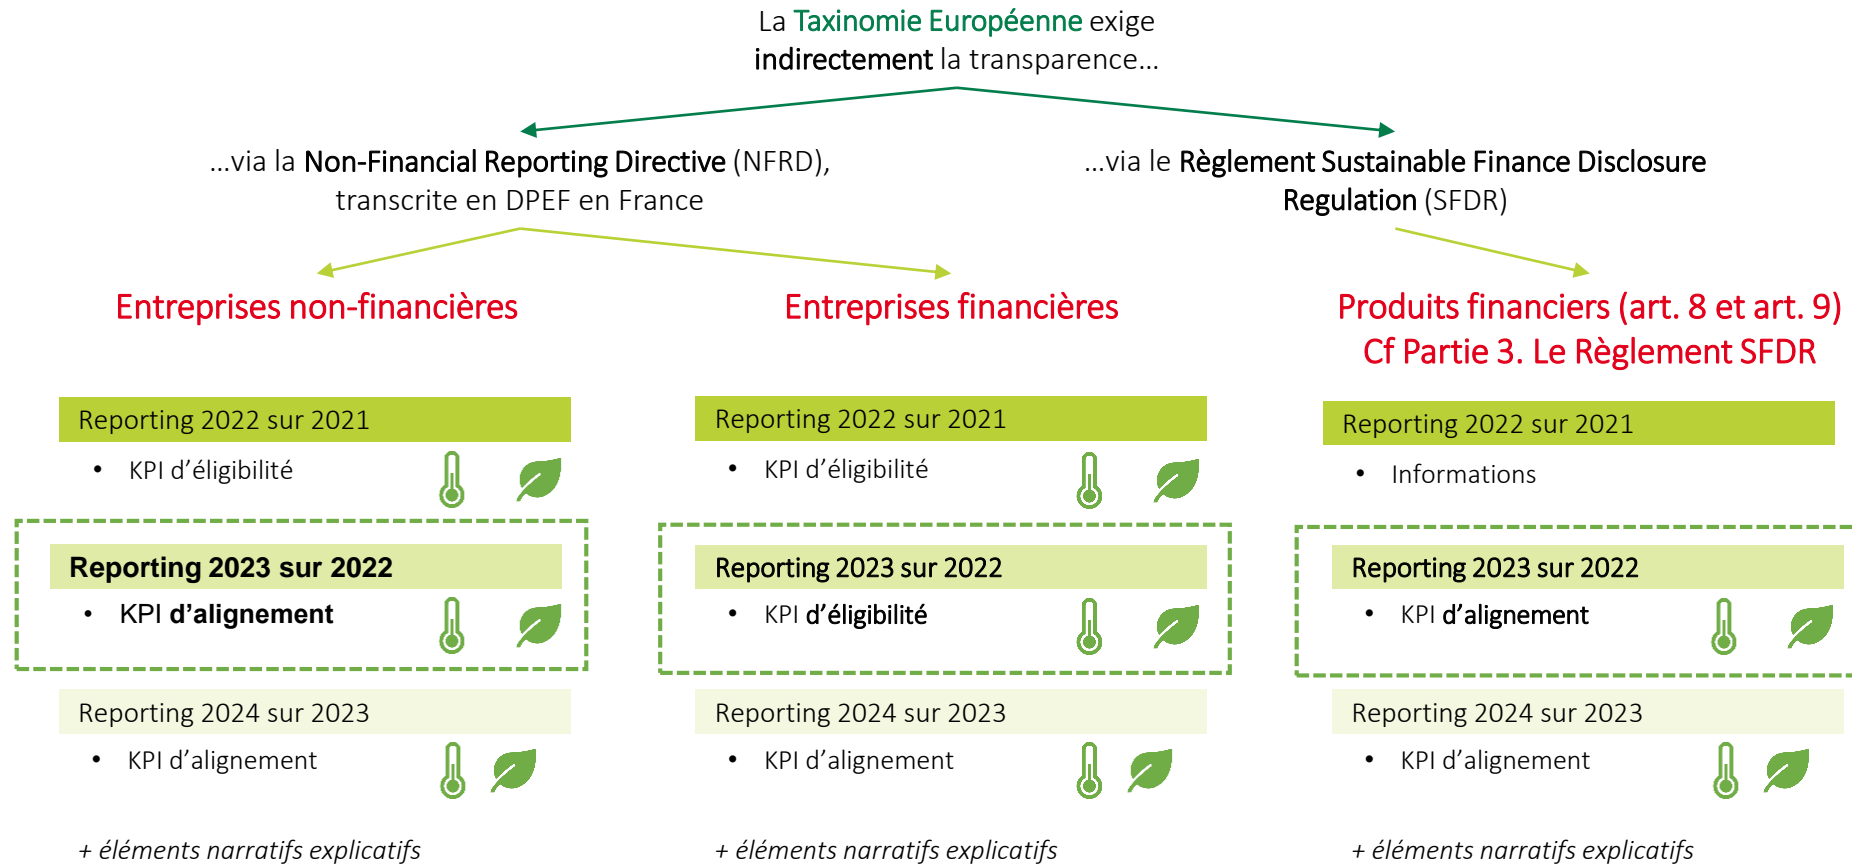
La Taxinomie Européenne exige indirectement la transparence…

…via la Non-Financial Reporting Directive (NFRD), transcrite en DPEF en France

…via le Règlement Sustainable Finance Disclosure Regulation (SFDR)

Entreprises non-financières

Reporting 2022 sur 2021

• KPI d'éligibilité

Reporting 2023 sur 2022

• KPI d'alignement

Reporting 2024 sur 2023

• KPI d'alignement

+ éléments narratifs explicatifs

Entreprises financières

Reporting 2022 sur 2021

• KPI d'éligibilité

Reporting 2023 sur 2022

• KPI d'éligibilité

Reporting 2024 sur 2023

• KPI d'alignement

+ éléments narratifs explicatifs

Produits financiers (art. 8 et art. 9)
Cf Partie 3. Le Règlement SFDR

Reporting 2022 sur 2021

• Informations

Reporting 2023 sur 2022

• KPI d'alignement

Reporting 2024 sur 2023

• KPI d'alignement

+ éléments narratifs explicatifs